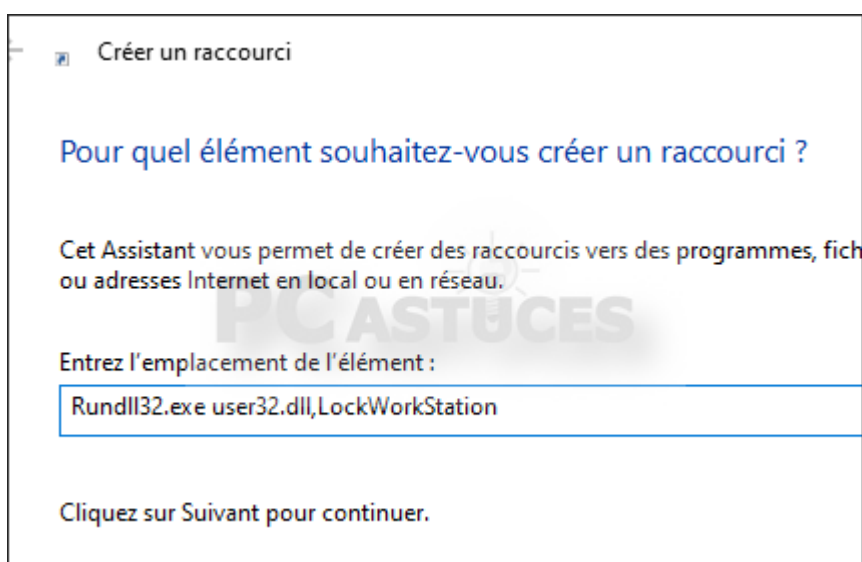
Créer un raccourci

Pour quel élément souhaitez-vous créer un raccourci ?

Cet Assistant vous permet de créer des raccourcis vers des programmes, fich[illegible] ou adresses Internet en local ou en réseau.

PC ASTUCES

Entrez l'emplacement de l'élément :

Rundll32.exe user32.dll,LockWorkStation

Cliquez sur Suivant pour continuer.